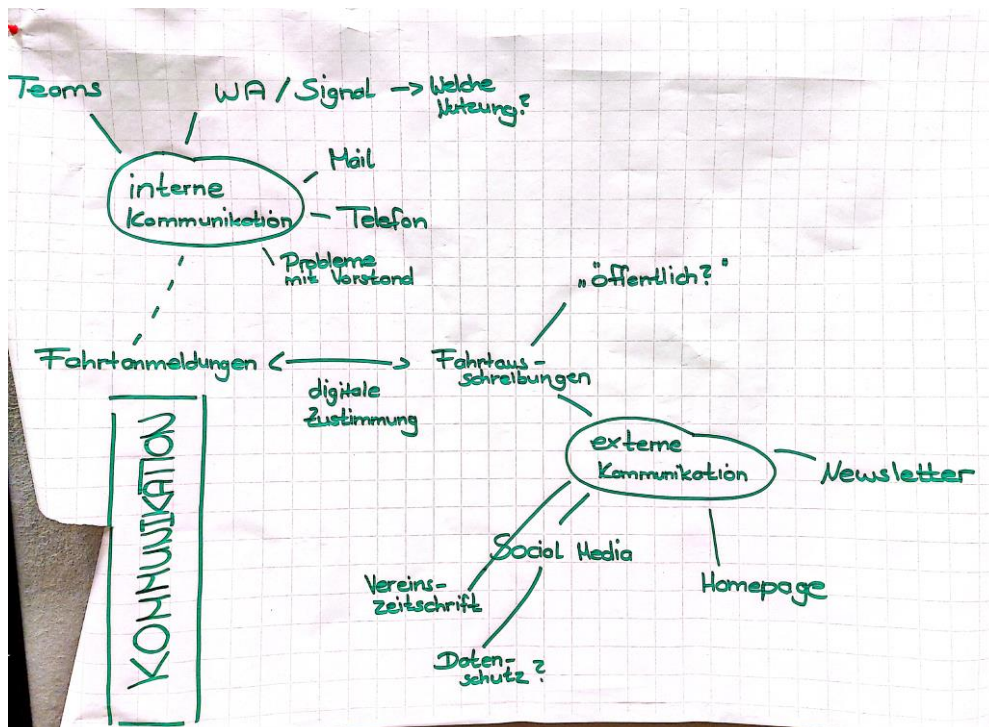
Teams

WA / Signal → Welche Nutzung?

Mail

interne Kommunikation

Telefon

Probleme mit Vorstand

„öffentlich?"

Fahrtanmeldungen ⟷ Fahrtausschreibungen

digitale Zustimmung

KOMMUNIKATION

externe Kommunikation

Newsletter

Social Media

Homepage

Vereinszeitschrift

Datenschutz?